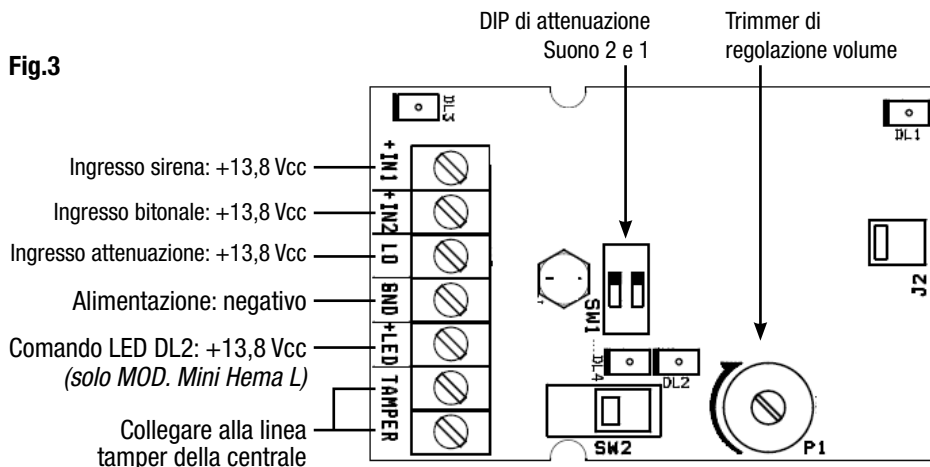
Fig.3

DIP di attenuazione Suono 2 e 1

Trimmer di regolazione volume

DL3

DL1

Ingresso sirena: +13,8 Vcc

Ingresso bitonale: +13,8 Vcc

Ingresso attenuazione: +13,8 Vcc

Alimentazione: negativo

Comando LED DL2: +13,8 Vcc
(solo MOD. Mini Hema L)

Collegare alla linea tamper della centrale

+IN1
+IN2
LO
GND
+LED
TAMPER
TAMPER

SW1

J2

DL4

DL2

SW2

P1